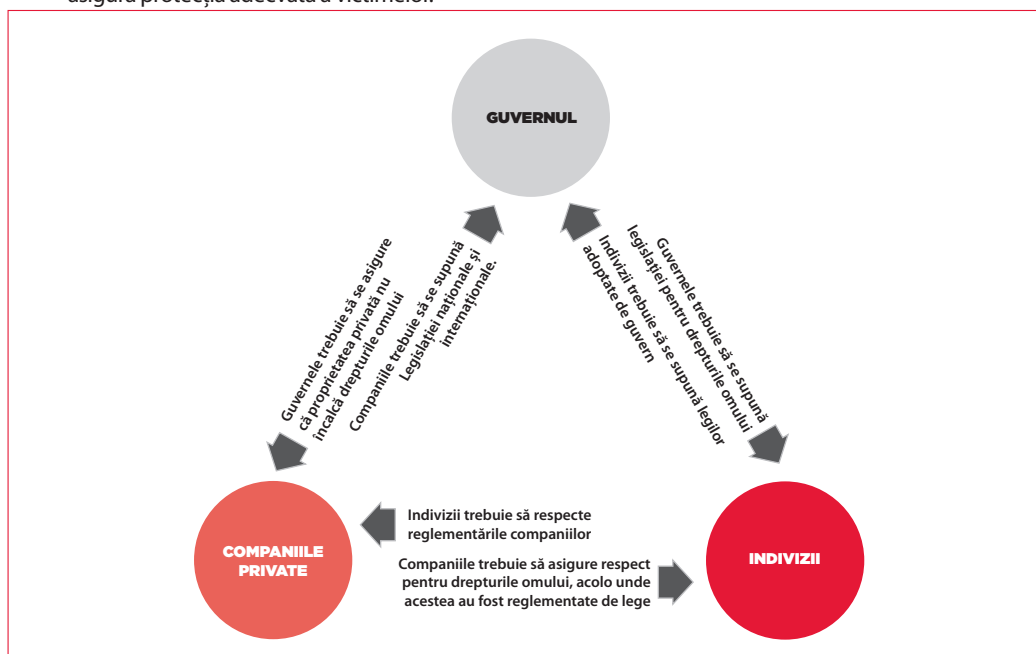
asigura protecția adecvată a victimelor.

GUVERNUL

Guvernele trebuie să se asigure că proprietatea privată nu încalcă drepturile omului

Companiile trebuie să se supună Legislației naționale și internaționale.

Guvernele trebuie să se supună legislației pentru drepturile omului

Indivizii trebuie să se supună legilor adoptate de guvern

COMPANIILE PRIVATE

INDIVIZII

Indivizii trebuie să respecte reglementările companiilor

Companiile trebuie să asigure respect pentru drepturile omului, acolo unde acestea au fost reglementate de lege